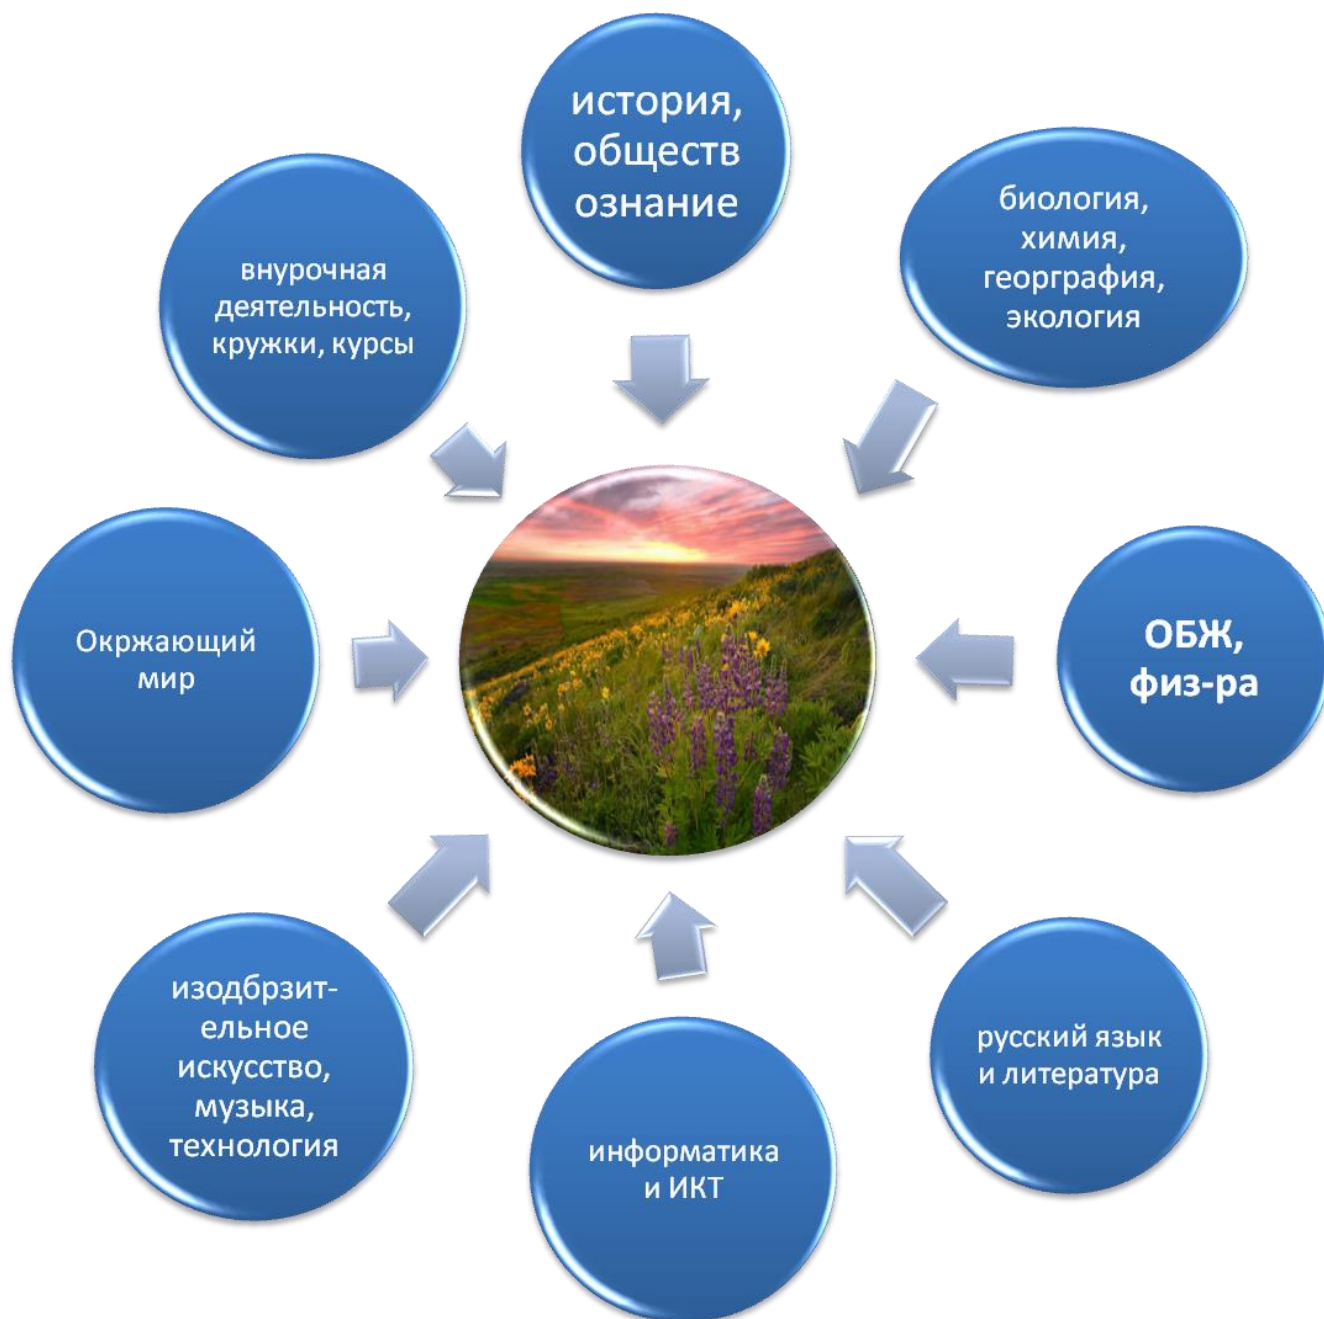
история, обществ ознание

биология, химия, геогрaфия, экология

ОБЖ, физ-ра

русский язык и литература

информатика и ИКТ

изодбрзит-ельное искусство, музыка, технология

Окржающий мир

внурочная деятельность, кружки, курсы